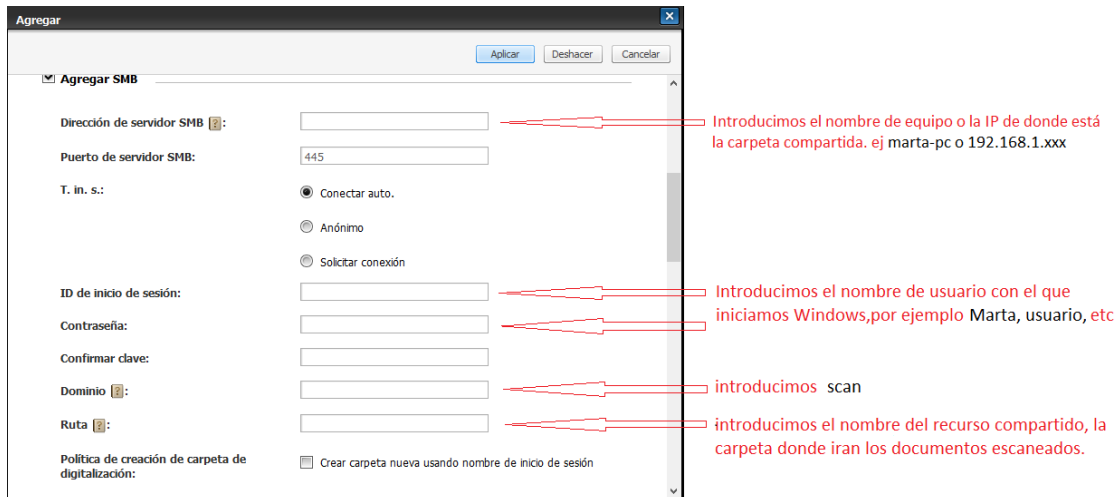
Agregar

Aplicar Deshacer Cancelar

Agregar SMB

Dirección de servidor SMB ?:

Introducimos el nombre de equipo o la IP de donde está la carpeta compartida. ej marta-pc o 192.168.1.xxx

Puerto de servidor SMB: 445

T. in. s.:

Conectar auto.

Anónimo

Solicitar conexión

ID de inicio de sesión:

Introducimos el nombre de usuario con el que iniciamos Windows,por ejemplo Marta, usuario, etc

Contraseña:

Confirmar clave:

Dominio ?:

introducimos scan

Ruta ?:

introducimos el nombre del recurso compartido, la carpeta donde iran los documentos escaneados.

Política de creación de carpeta de digitalización:

Crear carpeta nueva usando nombre de inicio de sesión